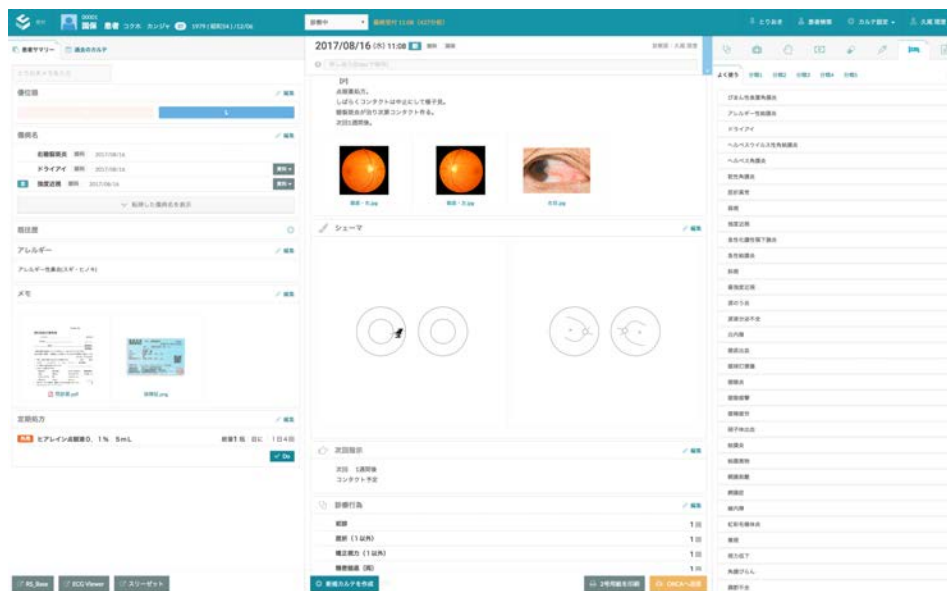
国保 患者 コクホ カンジャ 1979 (昭和54) /12/06

診察中

よくある 患者検索 カルテ設定 大尾 医者

患者サマリー 過去のカルテ

優位眼

L

傷病名

結膜弛緩症
ドライアイ 2017/08/16
強度近視 2017/08/16

既往歴

アレルギー

アレルギー性鼻炎(スギ・ヒノキ)

メモ

定期処方

ヒアレイン点眼液0.1% 5mL

Do

RS_Base ECG Viewer スリーゼット

2017/08/16 (水) 11:08

[P]
点眼液処方。
しばらくコンタクトは中止にして様子見。
眼瞼炎症が治り次第コンタクト作る。
次回1週間後。

シェーマ

次回指示

次回 1週間後
コンタクト予定

診療行為

1回
1回
1回
1回

新規カルテを作成

よく使う

ドライアイ